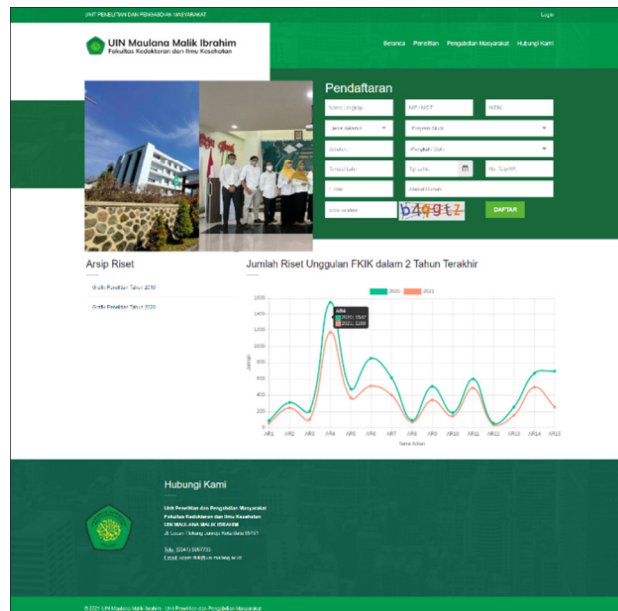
UNIT PENELITIAN DAN PENGABDIAN MASYARAKAT

Login

UIN Maulana Malik Ibrahim
Fakultas Kedokteran dan Ilmu Kesehatan

Beranda Penelitian Pengabdian Masyarakat Hubungi Kami

Pendaftaran

Nama Lengkap

NIP / NIDT

NIDN

Jenis Kelamin

Program Studi

Jabatan

Pangkat / Gol

Tempat Lahir

Tgl Lahir

No. Telp/HP

Email

Alamat Rumah

kode validasi

b499t2

DAFTAR

Arsip Riset

Grafik Penelitian Tahun 2019

Grafik Penelitian Tahun 2020

Jumlah Riset Unggulan FKIK dalam 2 Tahun Terakhir

2020 2021

AR4
2020: 1547
2021: 1166

1600 1400 1200 1000 800 600 400 200 0

Jumlah

AR1 AR2 AR3 AR4 AR5 AR6 AR7 AR8 AR9 AR10 AR11 AR12 AR13 AR14 AR15

Nama Arsip

Hubungi Kami

Unit Penelitian dan Pengabdian Masyarakat
Fakultas Kedokteran dan Ilmu Kesehatan
UIN MAULANA MALIK IBRAHIM
Jl. Locari, Tlekung, Junrejo, Kota Batu 65151

Telp. (0341) 5057739
Email: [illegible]

© 2021 UIN Maulana Malik Ibrahim · Unit Penelitian dan Pengabdian Masyarakat